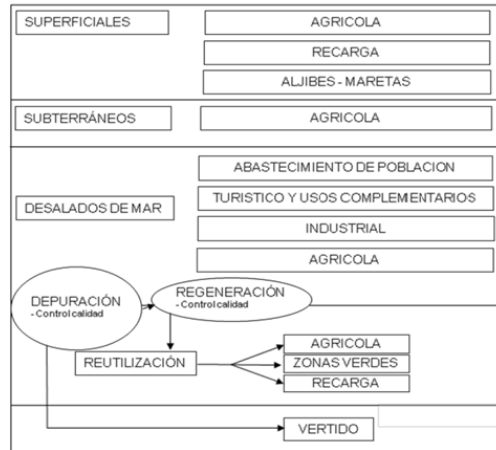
SUPERFICIALES

AGRICOLA

RECARGA

ALJIBES - MARETAS

SUBTERRÁNEOS

AGRICOLA

DESALADOS DE MAR

ABASTECIMIENTO DE POBLACION

TURISTICO Y USOS COMPLEMENTARIOS

INDUSTRIAL

AGRICOLA

DEPURACIÓN
- Control calidad

REGENERACIÓN
- Control calidad

REUTILIZACIÓN

AGRICOLA

ZONAS VERDES

RECARGA

VERTIDO